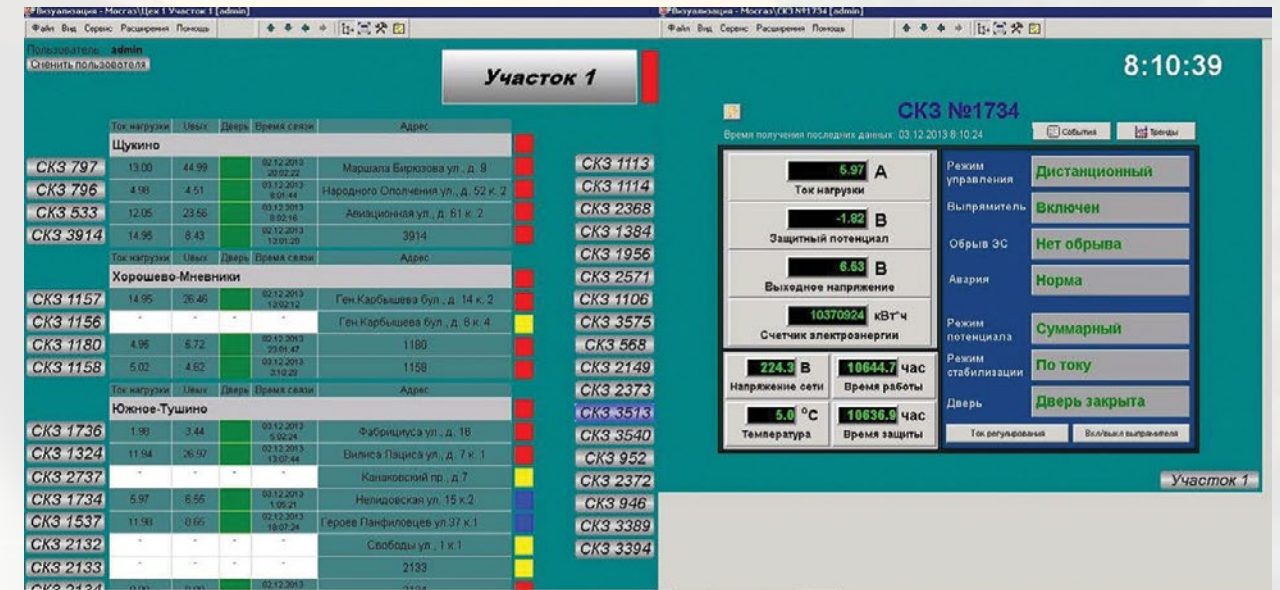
Визуализация - Мосгаз\Цех 1 Участок 1 [admin]

Файл Вид Сервис Расширения Помощь

Пользователь: admin
Сменить пользователя

Участок 1

| | Ток нагрузки | Uвых | Дверь | Время связи | Адрес |
|---|---|---|---|---|---|
| | Щукино | | | | |
| СКЗ 797 | 13.00 | 44.99 | | 02.12.2013 20:02:22 | Маршала Бирюзова ул., д. 9 |
| СКЗ 796 | 4.98 | 4.51 | | 03.12.2013 8:01:44 | Народного Ополчения ул., д. 52 к. 2 |
| СКЗ 533 | 12.05 | 23.56 | | 03.12.2013 8:02:16 | Авиационная ул., д. 61 к. 2 |
| СКЗ 3914 | 14.95 | 8.43 | | 02.12.2013 12:01:20 | 3914 |
| | Ток нагрузки | Uвых | Дверь | Время связи | Адрес |
| | Хорошево-Мневники | | | | |
| СКЗ 1157 | 14.95 | 26.46 | | 02.12.2013 12:02:12 | Ген.Карбышева бул., д. 14 к. 2 |
| СКЗ 1156 | - | - | - | - | Ген.Карбышева бул., д. 8 к. 4 |
| СКЗ 1180 | 4.96 | 6.72 | | 02.12.2013 23:01:47 | 1180 |
| СКЗ 1158 | 5.02 | 4.62 | | 03.12.2013 3:10:22 | 1158 |
| | Ток нагрузки | Uвых | Дверь | Время связи | Адрес |
| | Южное-Тушино | | | | |
| СКЗ 1736 | 1.98 | 3.44 | | 03.12.2013 5:02:24 | Фабрициуса ул., д. 18 |
| СКЗ 1324 | 11.94 | 26.97 | | 02.12.2013 13:07:44 | Вилиса Лациса ул., д. 7 к. 1 |
| СКЗ 2737 | - | - | - | - | Канаковский пр., д.7 |
| СКЗ 1734 | 5.97 | 6.55 | | 03.12.2013 1:05:21 | Нелидовская ул. 15 к.2 |
| СКЗ 1537 | 11.98 | 0.66 | | 02.12.2013 18:07:24 | Героев Панфиловцев ул.37 к.1 |
| СКЗ 2132 | - | - | - | - | Свободы ул., 1 к.1 |
| СКЗ 2133 | - | - | - | - | 2133 |
| СКЗ 2134 | 0.00 | 0.00 | | 02.12.2013 | 2134 |

СКЗ 1113
СКЗ 1114
СКЗ 2368
СКЗ 1384
СКЗ 1956
СКЗ 2571
СКЗ 1106
СКЗ 3575
СКЗ 568
СКЗ 2149
СКЗ 2373
СКЗ 3513
СКЗ 3540
СКЗ 952
СКЗ 2372
СКЗ 946
СКЗ 3389
СКЗ 3394

Визуализация - Мосгаз\СКЗ №1734 [admin]

Файл Вид Сервис Расширения Помощь

8:10:39

СКЗ №1734

Время получения последних данных: 03.12.2013 8:10:24

События
Тренды

5.97 А
Ток нагрузки
-1.82 В
Защитный потенциал
6.63 В
Выходное напряжение
10370924 кВт*ч
Счетчик электроэнергии
224.3 В
Напряжение сети
10644.7 час
Время работы
5.0 °С
Температура
10636.9 час
Время защиты

Режим управления — Дистанционный
Выпрямитель — Включен
Обрыв ЭС — Нет обрыва
Авария — Норма
Режим потенциала — Суммарный
Режим стабилизации — По току
Дверь — Дверь закрыта

Ток регулирования
Вкл/выкл выпрямителя

Участок 1